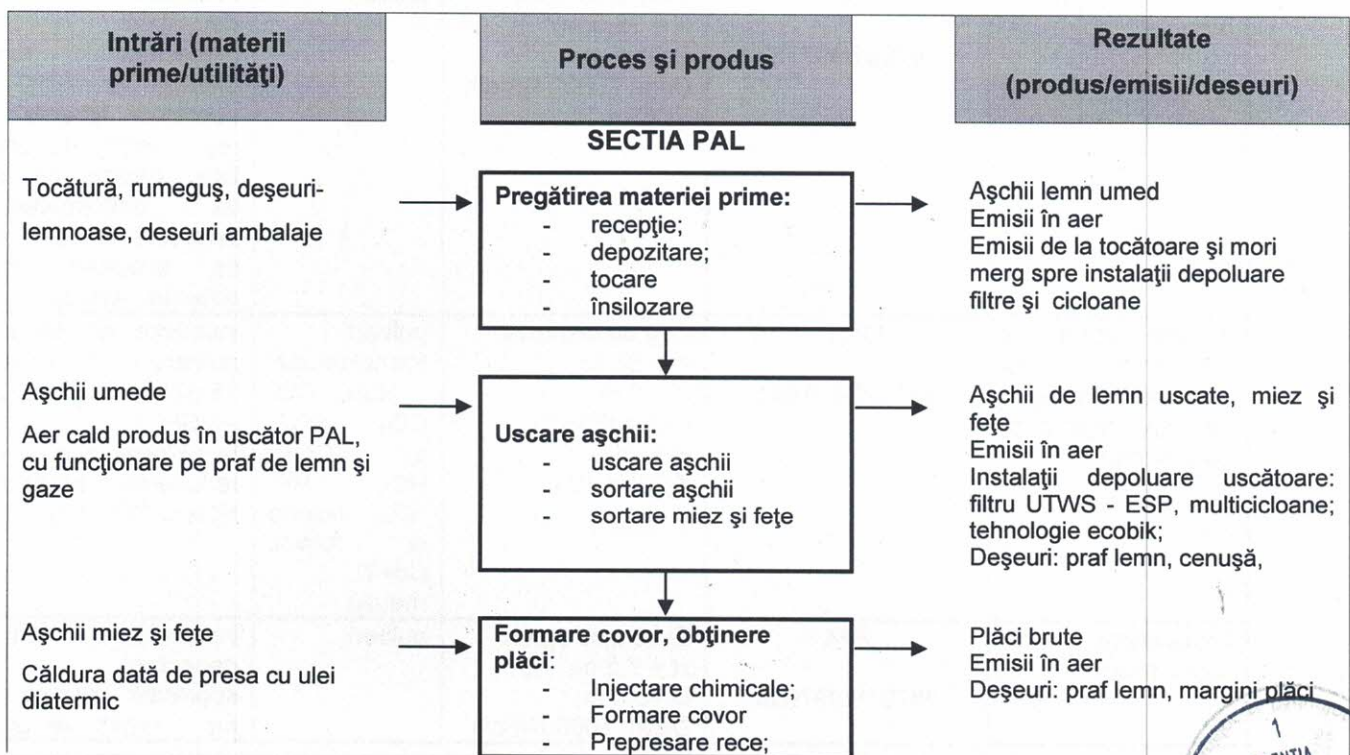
Intrări (materii prime/utilităţi)

Proces şi produs

Rezultate (produs/emisii/deseuri)

SECTIA PAL

Tocătură, rumeguş, deşeuri-lemnoase, deseuri ambalaje

Pregătirea materiei prime:
- recepţie;
- depozitare;
- tocare
- însilozare

Aşchii lemn umed
Emisii în aer
Emisii de la tocătoare şi mori merg spre instalaţii depoluare filtre şi cicloane

Aşchii umede

Aer cald produs în uscător PAL, cu funcţionare pe praf de lemn şi gaze

Uscare aşchii:
- uscare aşchii
- sortare aşchii
- sortare miez şi feţe

Aşchii de lemn uscate, miez şi feţe
Emisii în aer
Instalaţii depoluare uscătoare: filtru UTWS - ESP, multicicloane; tehnologie ecobik;
Deşeuri: praf lemn, cenuşă,

Aşchii miez şi feţe

Căldura dată de presa cu ulei diatermic

Formare covor, obţinere plăci:
- Injectare chimicale;
- Formare covor
- Prepresare rece;

Plăci brute
Emisii în aer
Deşeuri: praf lemn, margini plăci

1
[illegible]